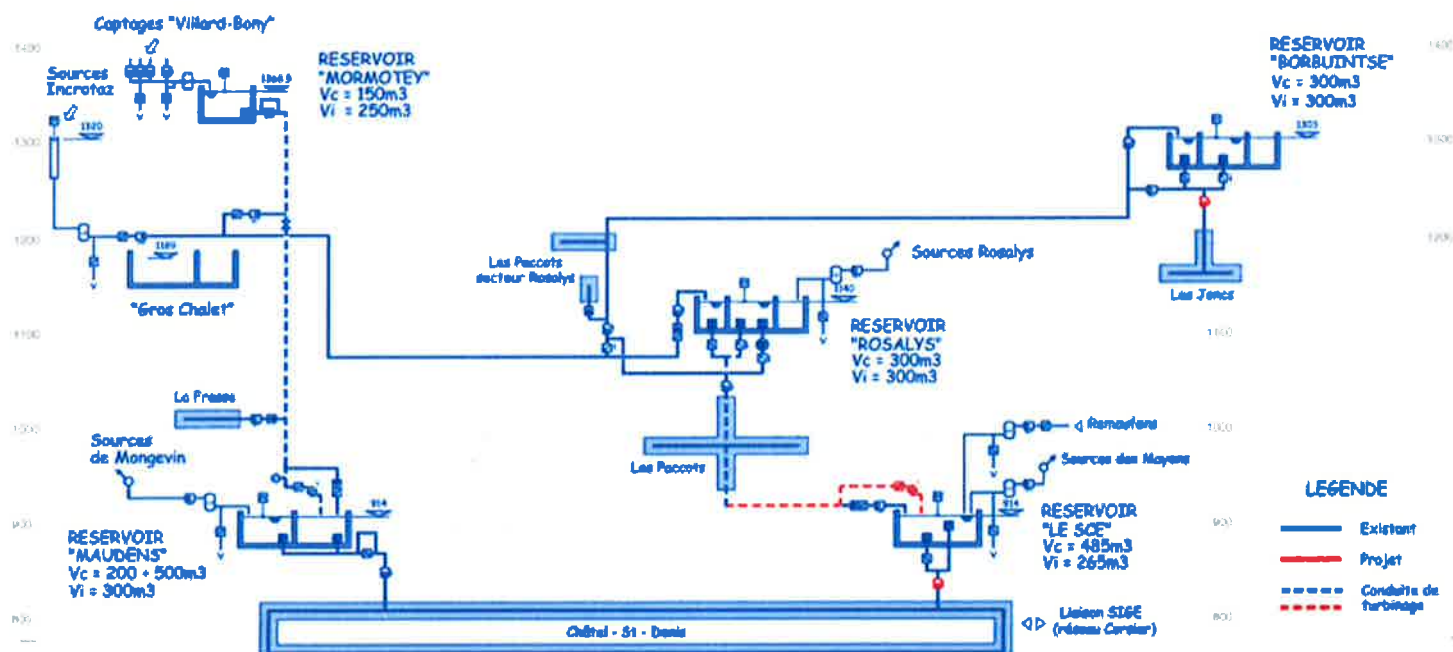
Captages "Villard-Bony"

Sources Incrotaz

RESERVOIR "MORMOTEY"
Vc = 150m3
Vi = 250m3

1320

1189

"Gros Chalet"

La Frasse

Sources de Mongevin

RESERVOIR "MAUDENS"
Vc = 200 + 500m3
Vi = 300m3

914

Les Paccots secteur Rosalys

Sources Rosalys

1140

RESERVOIR "ROSALYS"
Vc = 300m3
Vi = 300m3

Les Paccots

RESERVOIR "BORBUINTSE"
Vc = 300m3
Vi = 300m3

1323

Les Joncs

Remaufens

Sources des Mayens

RESERVOIR "LE SCE"
Vc = 485m3
Vi = 265m3

914

LEGENDE
Existant
Projet
Conduite de turbinage

Châtel - St - Denis

Liaison SIGE (réseau Corsier)

1400
1300
1200
1100
1000
900
800